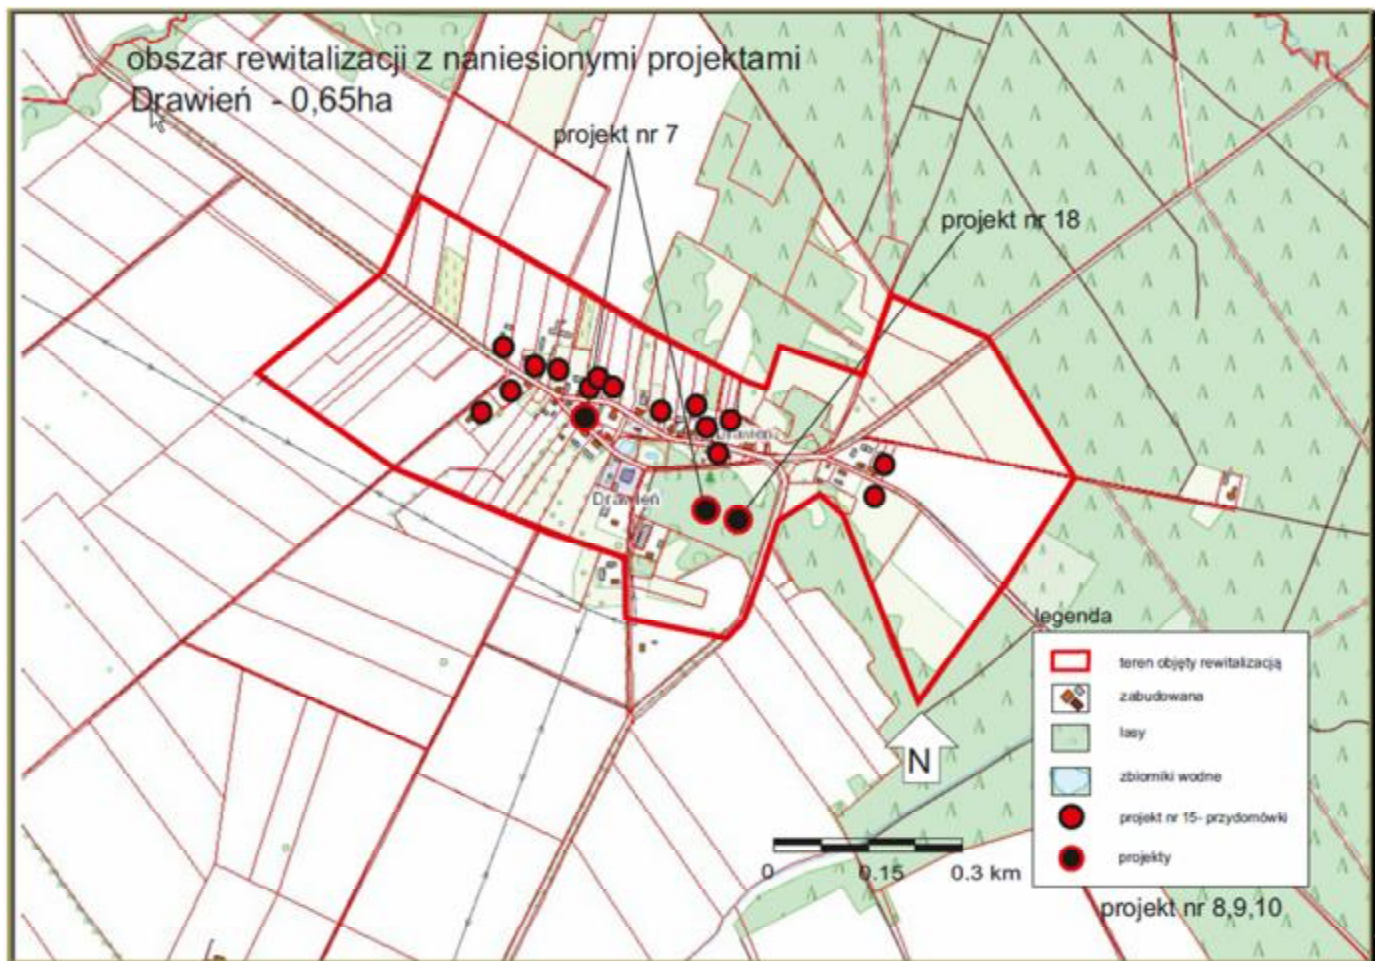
obszar rewitalizacji z naniesionymi projektami
Drawień - 0,65ha

projekt nr 7

projekt nr 18

Drawień

Drawień

legenda

teren objęty rewitalizacją

zabudowana

lasy

zbiorniki wodne

projekt nr 15- przydomówki

projekty

N

0 0.15 0.3 km

projekt nr 8,9,10